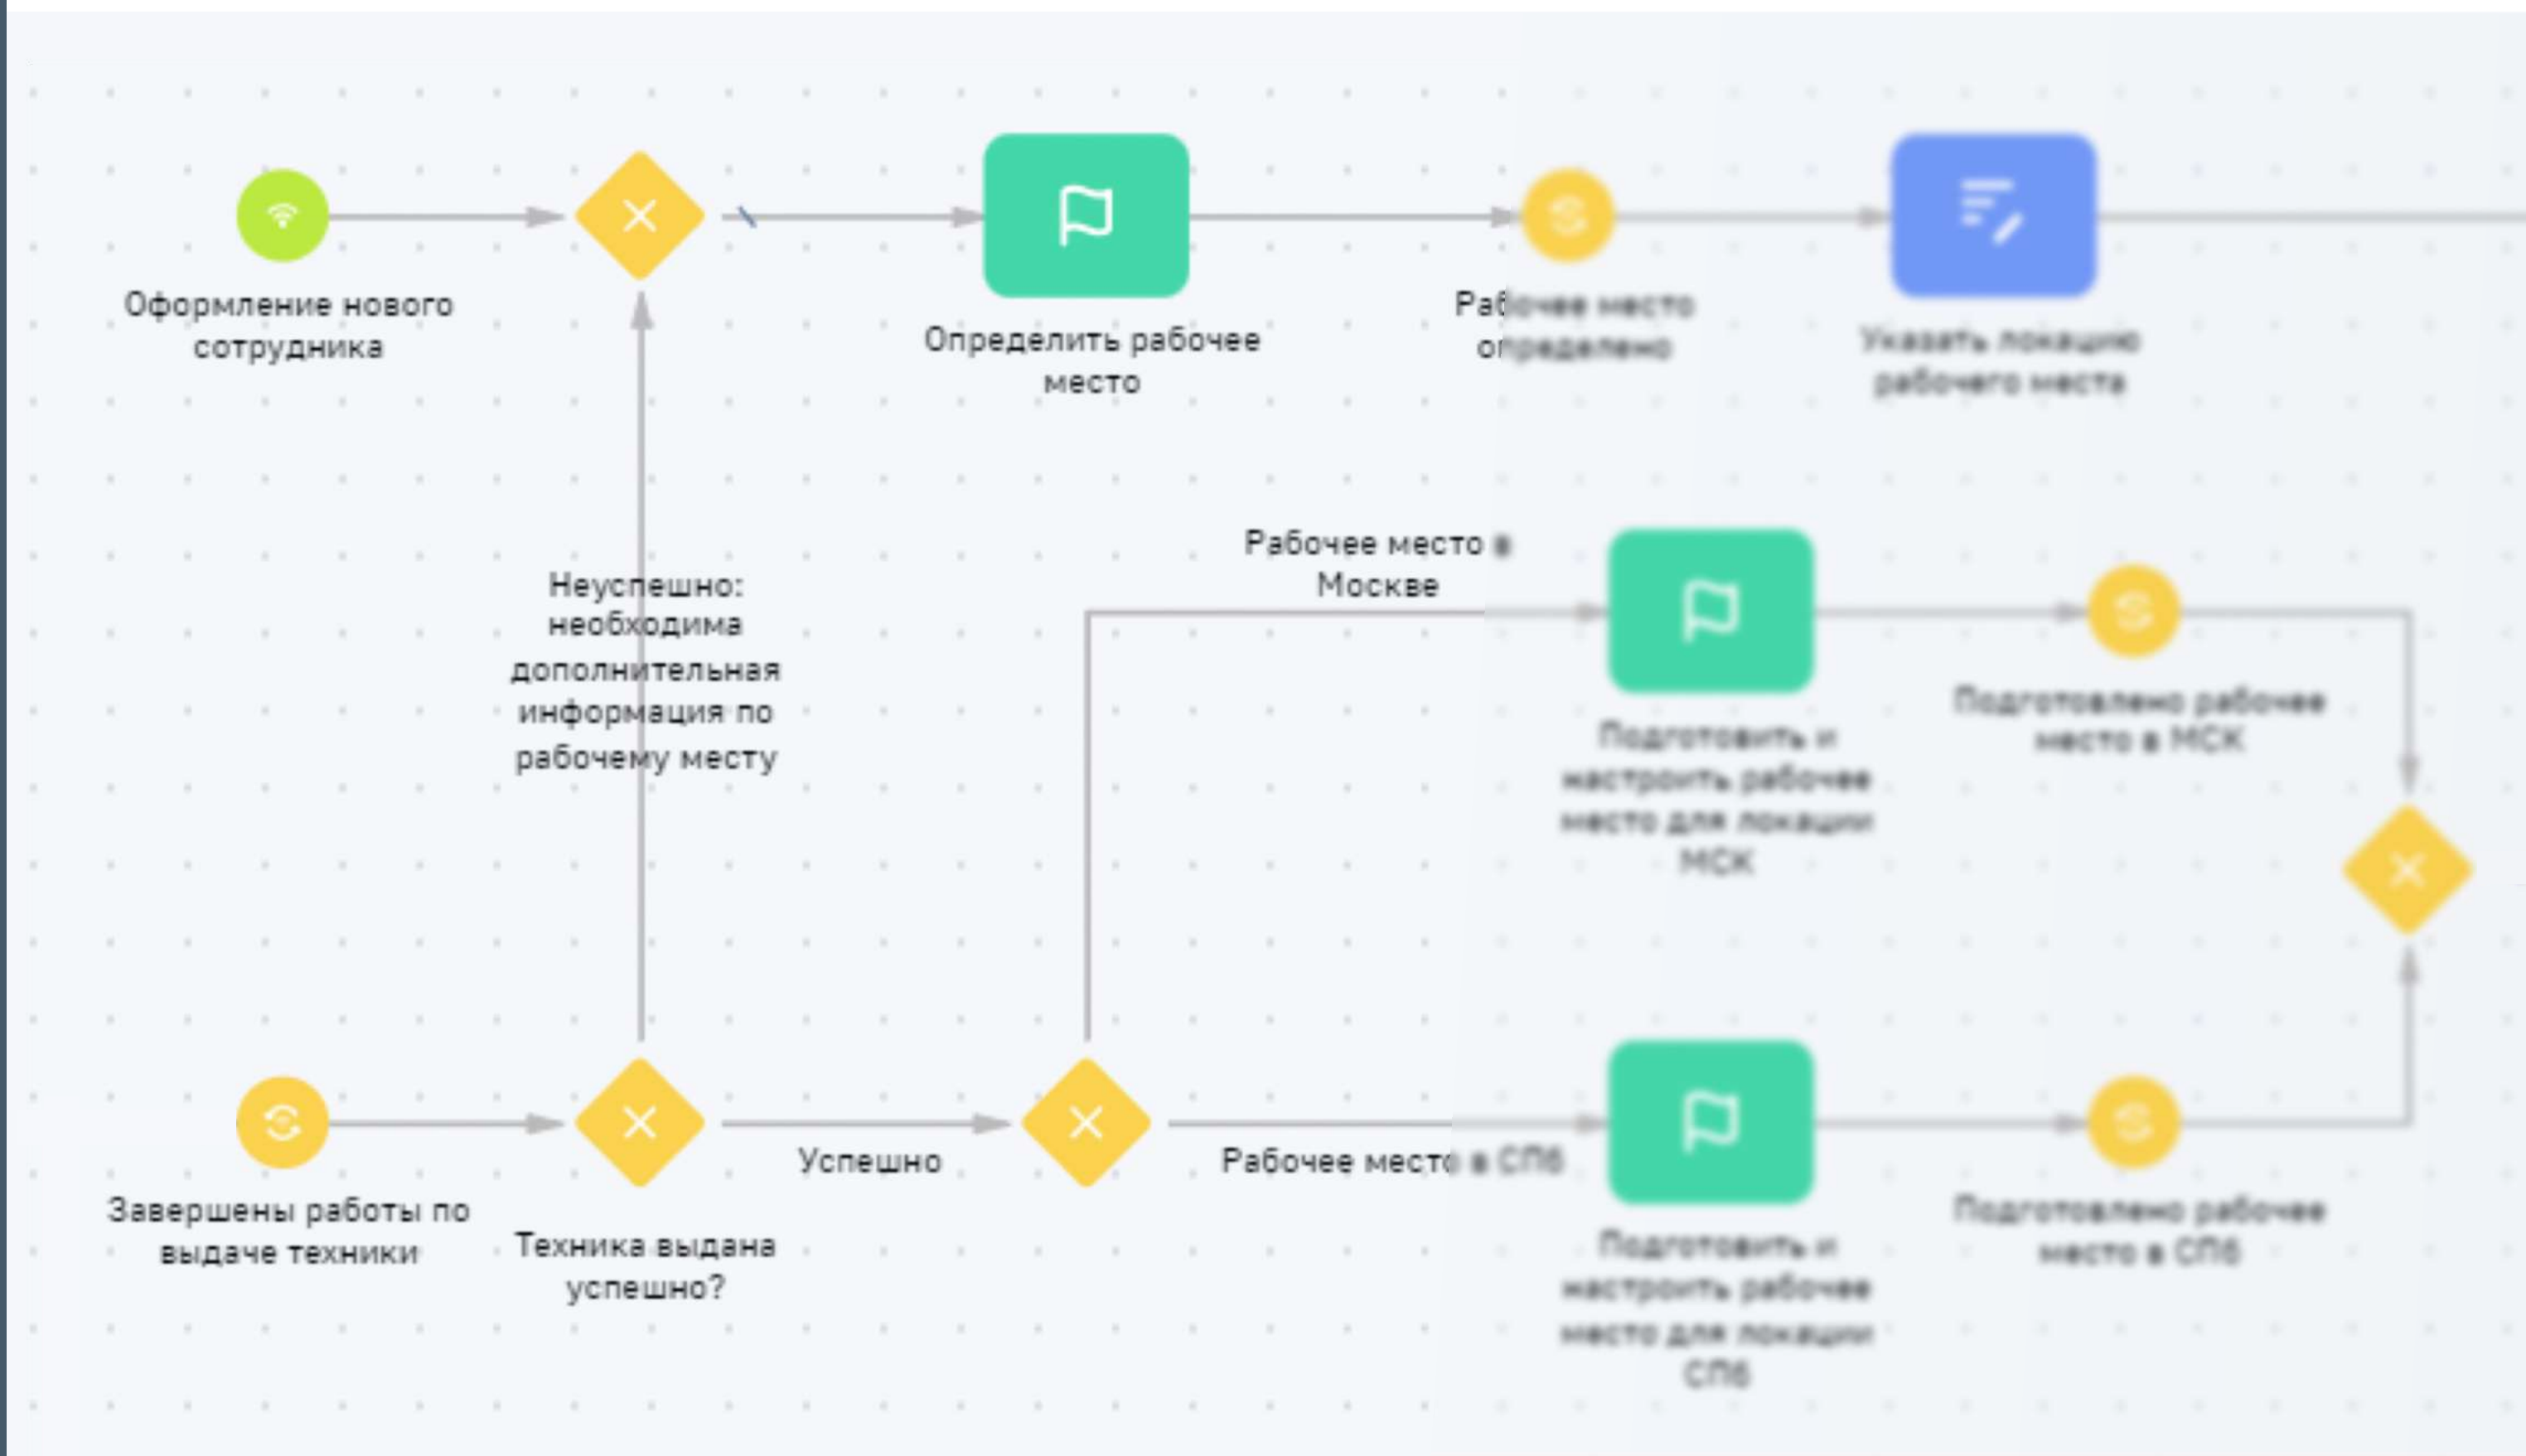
Оформление нового сотрудника

Определить рабочее место

Рабочее место определено

Указать локацию рабочего места

Неуспешно: необходима дополнительная информация по рабочему месту

Рабочее место в Москве

Подготовить и настроить рабочее место для локации МСК

Подготовлено рабочее место в МСК

Завершены работы по выдаче техники

Техника выдана успешно?

Успешно

Рабочее место в СПб

Подготовить и настроить рабочее место для локации СПб

Подготовлено рабочее место в СПб